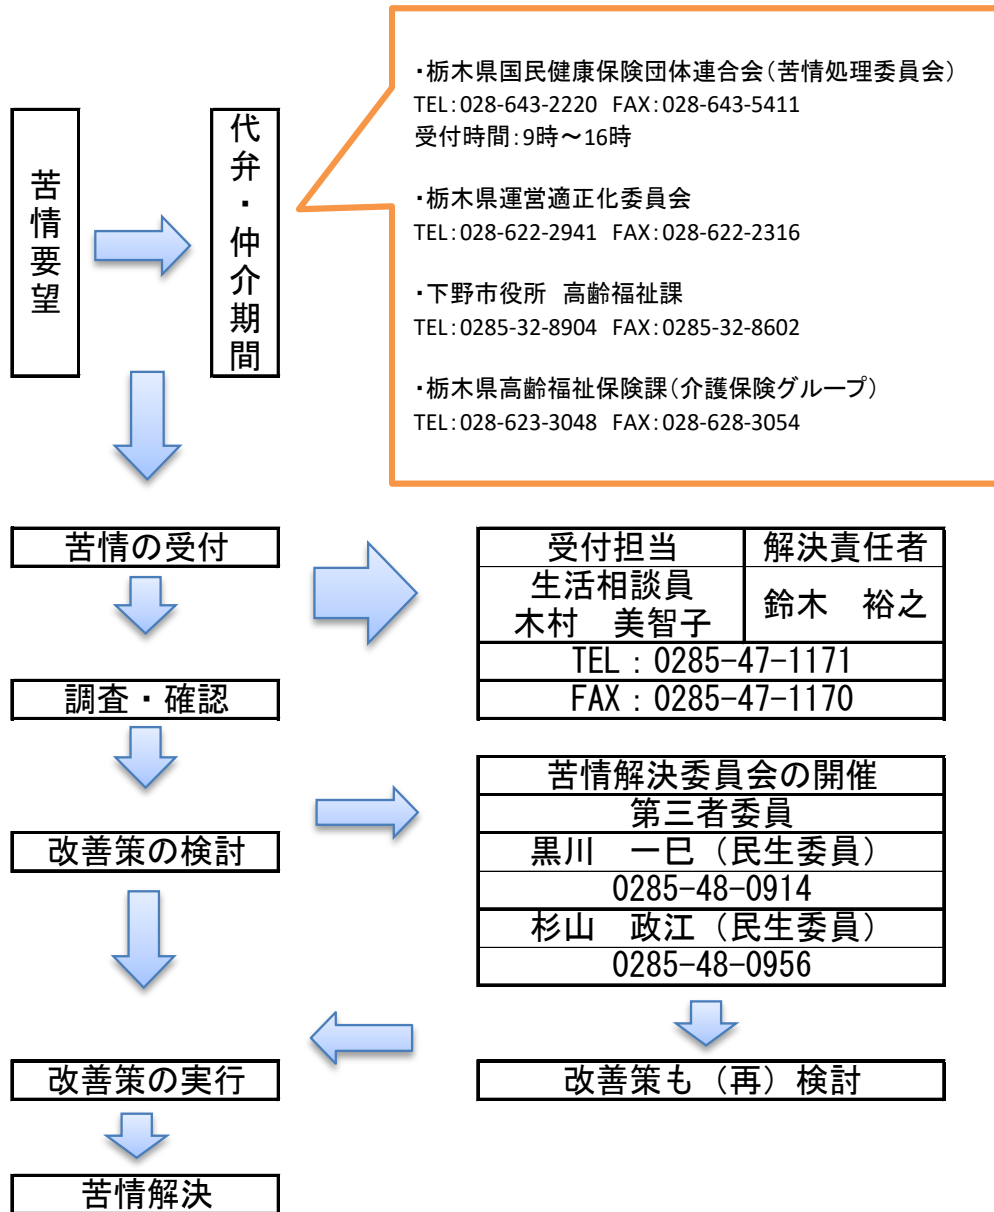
苦情要望

代弁・仲介期間

・栃木県国民健康保険団体連合会（苦情処理委員会）
TEL：028-643-2220　FAX：028-643-5411
受付時間：9時～16時

・栃木県運営適正化委員会
TEL：028-622-2941　FAX：028-622-2316

・下野市役所　高齢福祉課
TEL：0285-32-8904　FAX：0285-32-8602

・栃木県高齢福祉保険課（介護保険グループ）
TEL：028-623-3048　FAX：028-628-3054

苦情の受付

| 受付担当 | 解決責任者 |
|---|---|
| 生活相談員 木村　美智子 | 鈴木　裕之 |
| TEL：0285-47-1171 | |
| FAX：0285-47-1170 | |

調査・確認

改善策の検討

| 苦情解決委員会の開催 |
|---|
| 第三者委員 |
| 黒川　一巳（民生委員） |
| 0285-48-0914 |
| 杉山　政江（民生委員） |
| 0285-48-0956 |

改善策も（再）検討

改善策の実行

苦情解決